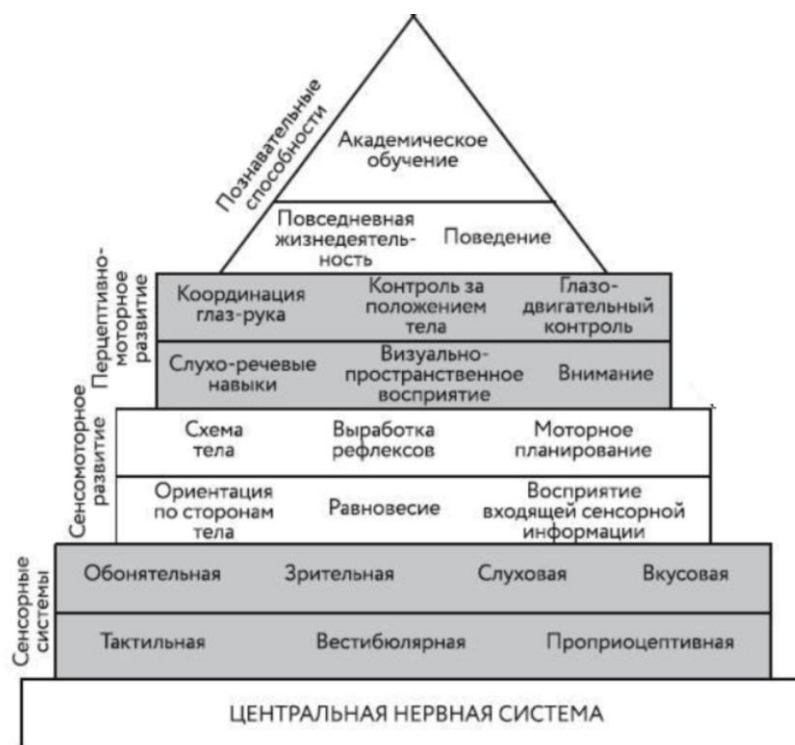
Познавательные способности

Академическое обучение

Повседневная жизнедеятельность

Поведение

Перцептивно-моторное развитие

Координация глаз-рука

Контроль за положением тела

Глазодвигательный контроль

Слухо-речевые навыки

Визуально-пространственное восприятие

Внимание

Сенсомоторное развитие

Схема тела

Выработка рефлексов

Моторное планирование

Ориентация по сторонам тела

Равновесие

Восприятие входящей сенсорной информации

Сенсорные системы

Обонятельная

Зрительная

Слуховая

Вкусовая

Тактильная

Вестибюлярная

Проприоцептивная

ЦЕНТРАЛЬНАЯ НЕРВНАЯ СИСТЕМА